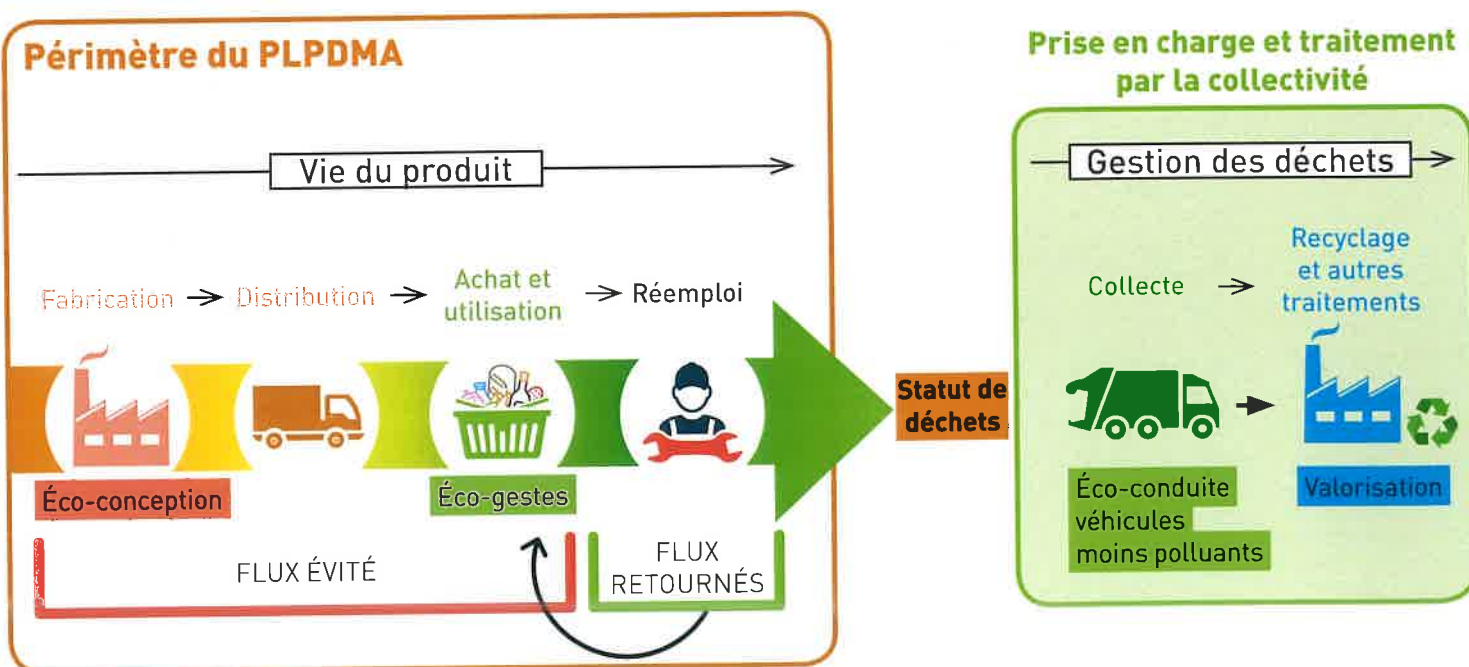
Périmètre du PLPDMA

Vie du produit

Fabrication → Distribution → Achat et utilisation → Réemploi

Éco-conception

Éco-gestes

FLUX ÉVITÉ

FLUX RETOURNÉS

Statut de déchets

Prise en charge et traitement par la collectivité

Gestion des déchets

Collecte → Recyclage et autres traitements

Éco-conduite véhicules moins polluants

Valorisation